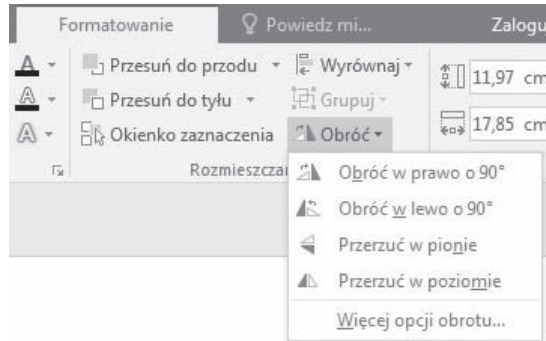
Formatowanie
Powiedz mi...
Zalogu

A
A
A

Przesuń do przodu
Przesuń do tyłu
Okienko zaznaczenia

Wyrównaj
Grupuj
Obróć

11,97 cm
17,85 cm

Rozmieszcza

Obróć w prawo o 90°
Obróć w lewo o 90°
Przerzuć w pionie
Przerzuć w poziomie
Więcej opcji obrotu...